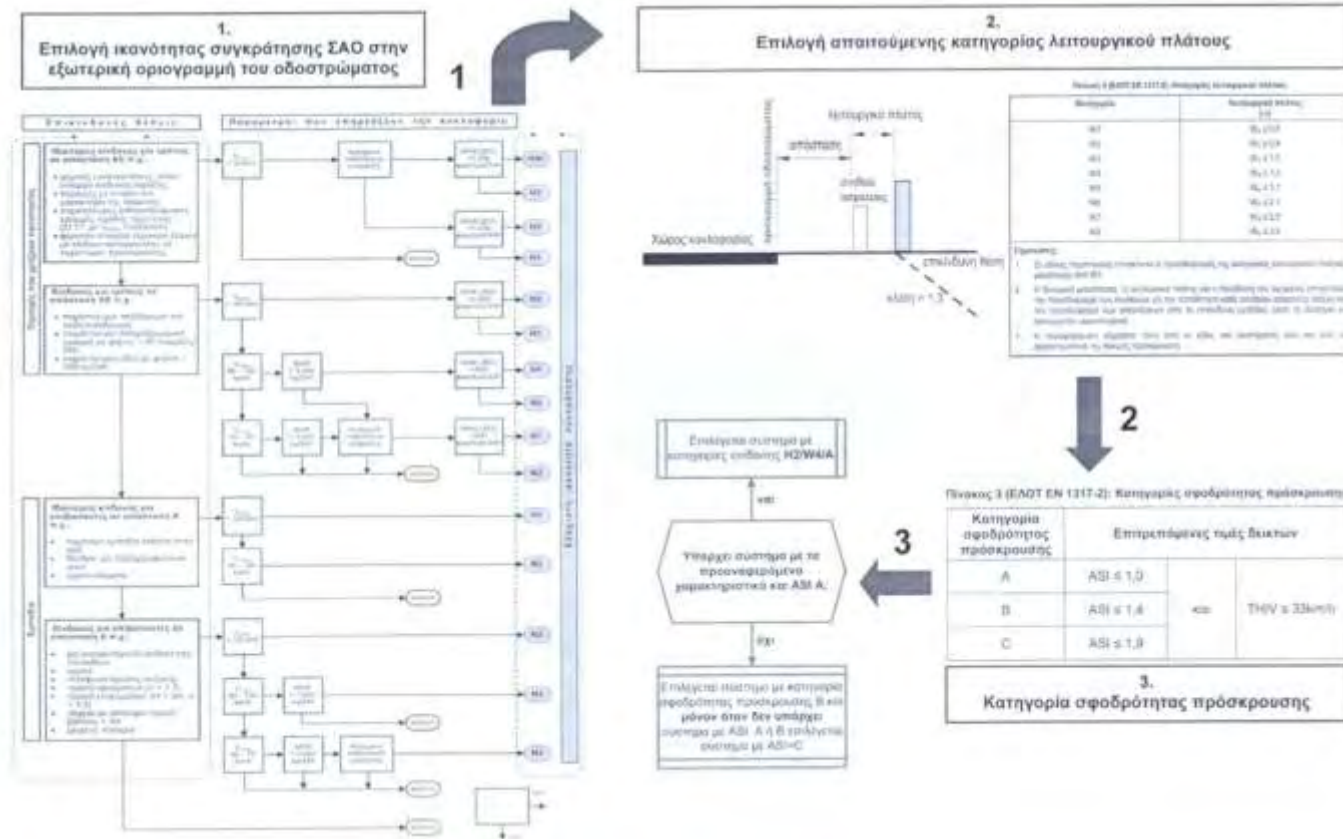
1.
Επιλογή ικανότητας συγκράτησης ΣΑΟ στην εξωτερική οριογραμμή του οδοστρώματος

1

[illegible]

2.
Επιλογή απαιτούμενης κατηγορίας λειτουργικού πλάτους

λειτουργικό πλάτος

απόσταση

σταθερό εμπόδιο

Χώρος κυκλοφορίας

επικίνδυνη θέση

κλίση < 1:3

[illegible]

2

Πίνακας 3 (ΕΛΟΤ ΕΝ 1317-2): Κατηγορίες σφοδρότητας πρόσκρουσης

| Κατηγορία σφοδρότητας πρόσκρουσης | Επιτρεπόμενες τιμές δεικτών | | |
|---|---|---|---|
| A | ASI ≤ 1,0 | και | THIV ≤ 33km/h |
| B | ASI ≤ 1,4 | | |
| C | ASI ≤ 1,9 | | |

3.
Κατηγορία σφοδρότητας πρόσκρουσης

3

Υπάρχει σύστημα με τα προαναφερόμενα χαρακτηριστικά και ASI A;

ναι

Επιλέγεται σύστημα με κατηγορίες επίδοσης H2/W4/A

όχι

Επιλέγεται σύστημα με κατηγορία σφοδρότητας πρόσκρουσης B και μόνον όταν δεν υπάρχει σύστημα με ASI A ή B επιλέγεται σύστημα με ASI=C